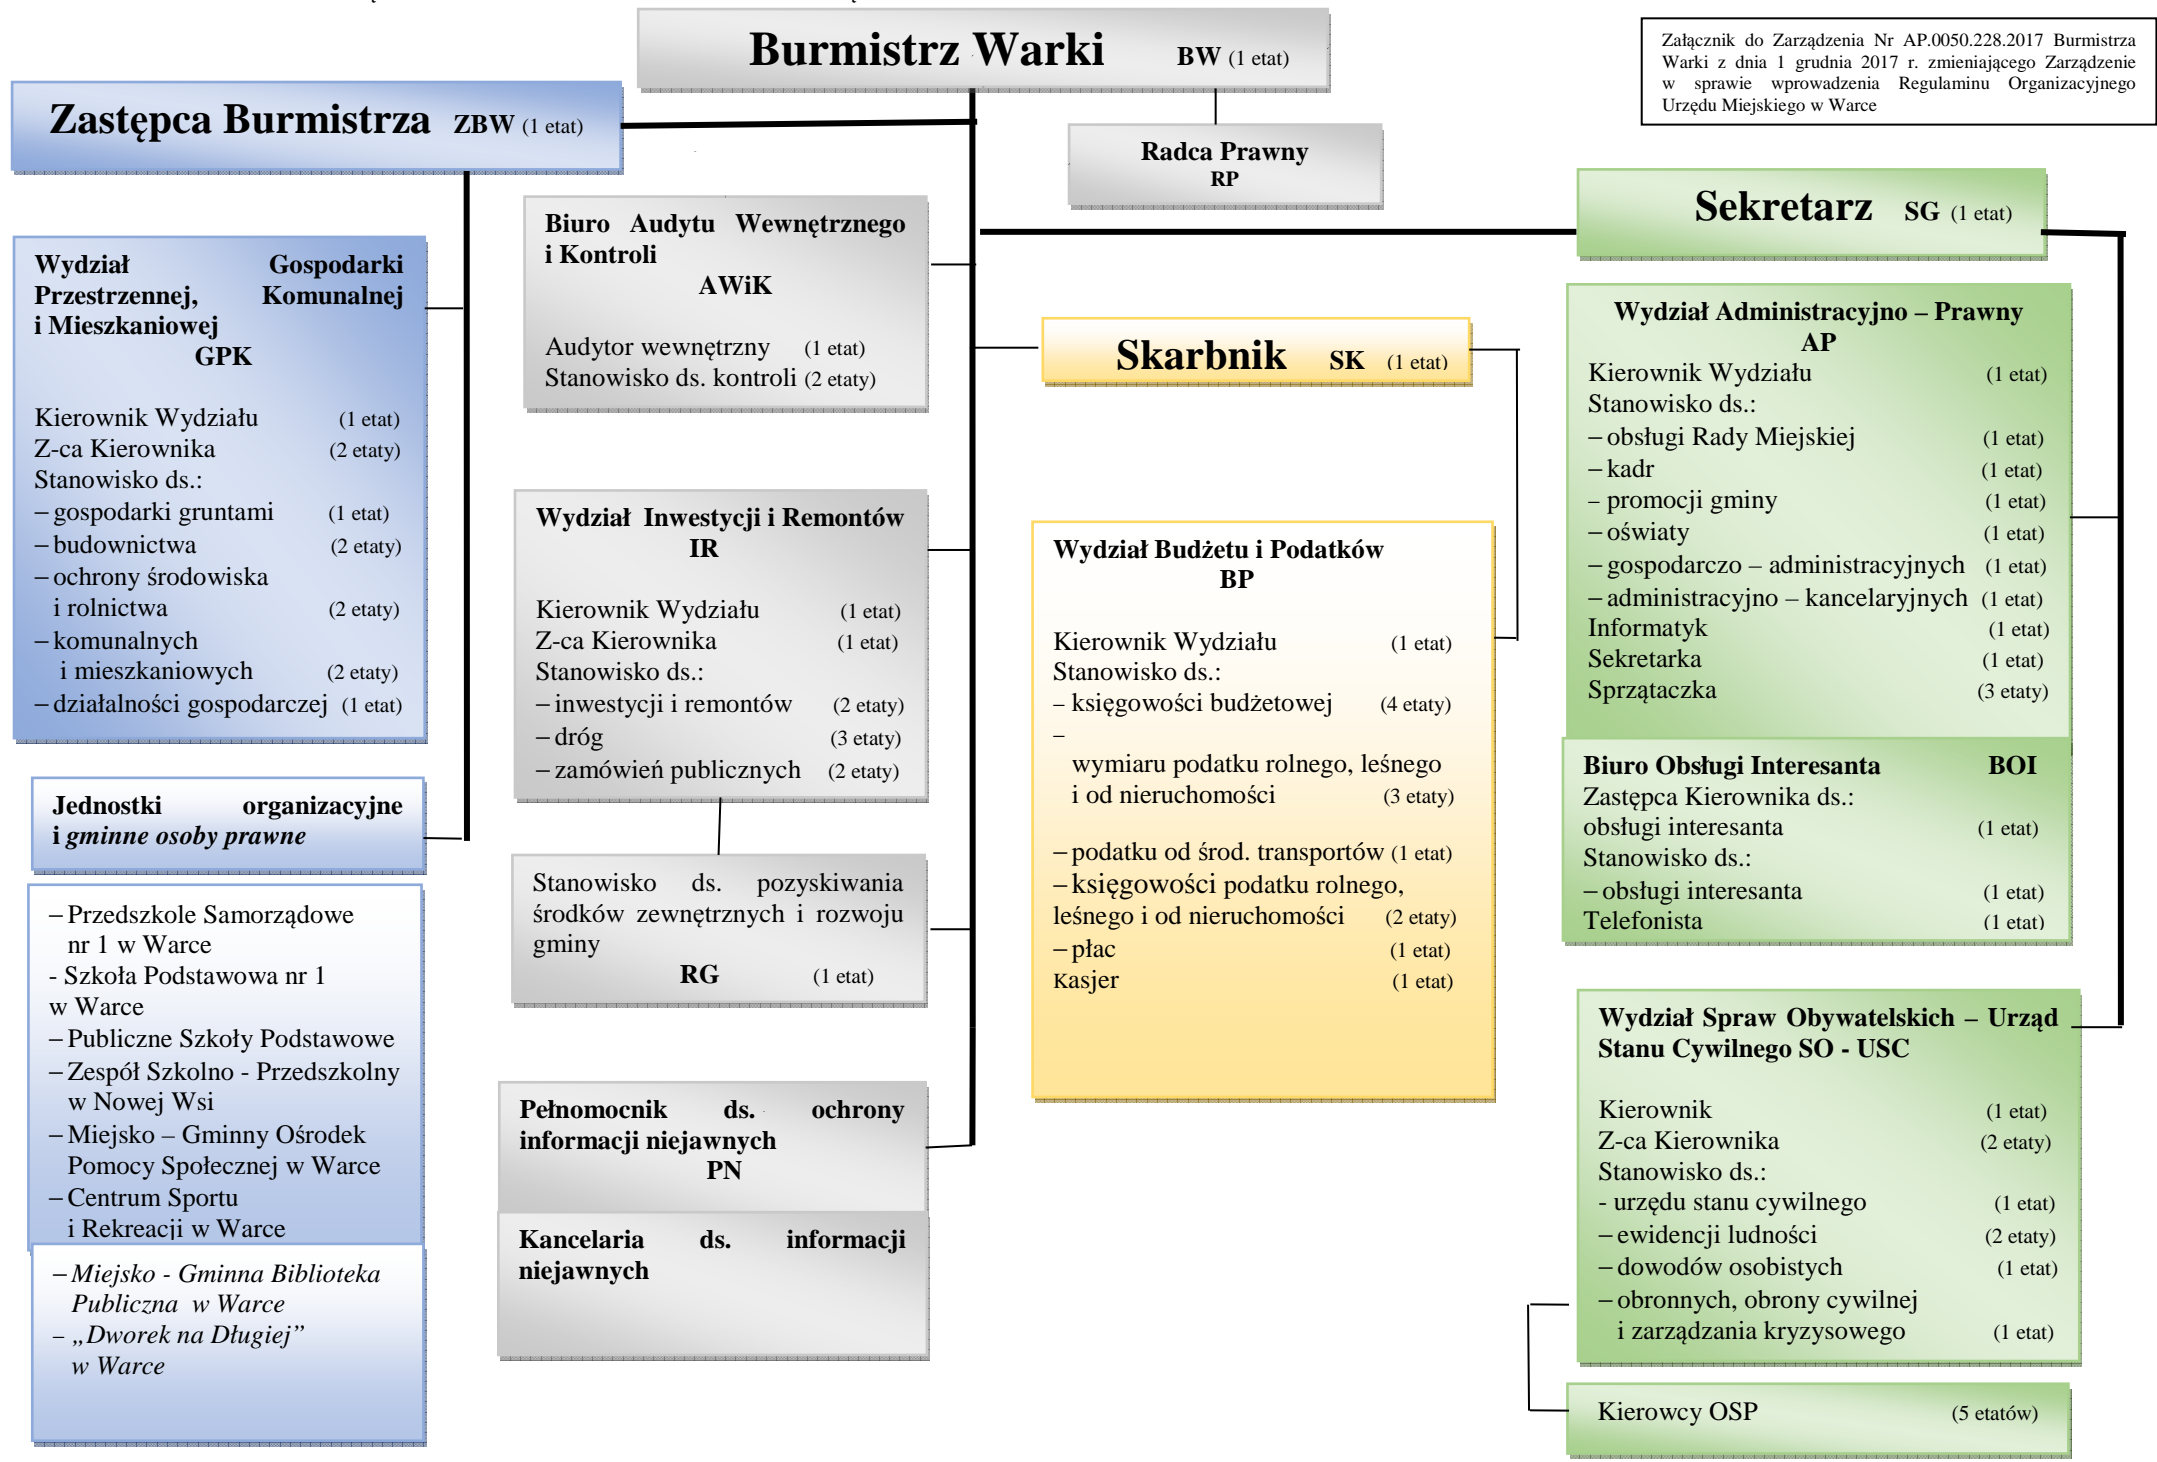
Burmistrz Warki BW (1 etat)

Załącznik do Zarządzenia Nr AP.0050.228.2017 Burmistrza Warki z dnia 1 grudnia 2017 r. zmieniającego Zarządzenie w sprawie wprowadzenia Regulaminu Organizacyjnego Urzędu Miejskiego w Warce

Zastępca Burmistrza ZBW (1 etat)

Radca Prawny
RP

Sekretarz SG (1 etat)

Wydział Gospodarki Przestrzennej, Komunalnej i Mieszkaniowej
GPK

Kierownik Wydziału (1 etat)
Z-ca Kierownika (2 etaty)
Stanowisko ds.:
– gospodarki gruntami (1 etat)
– budownictwa (2 etaty)
– ochrony środowiska i rolnictwa (2 etaty)
– komunalnych i mieszkaniowych (2 etaty)
– działalności gospodarczej (1 etat)

Jednostki organizacyjne i gminne osoby prawne

– Przedszkole Samorządowe nr 1 w Warce
- Szkoła Podstawowa nr 1 w Warce
– Publiczne Szkoły Podstawowe
– Zespół Szkolno - Przedszkolny w Nowej Wsi
– Miejsko – Gminny Ośrodek Pomocy Społecznej w Warce
– Centrum Sportu i Rekreacji w Warce

– Miejsko - Gminna Biblioteka Publiczna w Warce
– „Dworek na Długiej” w Warce

Biuro Audytu Wewnętrznego i Kontroli
AWiK

Audytor wewnętrzny (1 etat)
Stanowisko ds. kontroli (2 etaty)

Wydział Inwestycji i Remontów
IR

Kierownik Wydziału (1 etat)
Z-ca Kierownika (1 etat)
Stanowisko ds.:
– inwestycji i remontów (2 etaty)
– dróg (3 etaty)
– zamówień publicznych (2 etaty)

Stanowisko ds. pozyskiwania środków zewnętrznych i rozwoju gminy
RG (1 etat)

Pełnomocnik ds. ochrony informacji niejawnych
PN

Kancelaria ds. informacji niejawnych

Skarbnik SK (1 etat)

Wydział Budżetu i Podatków
BP

Kierownik Wydziału (1 etat)
Stanowisko ds.:
– księgowości budżetowej (4 etaty)
–
wymiaru podatku rolnego, leśnego i od nieruchomości (3 etaty)

– podatku od środ. transportów (1 etat)
– księgowości podatku rolnego, leśnego i od nieruchomości (2 etaty)
– płac (1 etat)
Kasjer (1 etat)

Wydział Administracyjno – Prawny
AP
Kierownik Wydziału (1 etat)
Stanowisko ds.:
– obsługi Rady Miejskiej (1 etat)
– kadr (1 etat)
– promocji gminy (1 etat)
– oświaty (1 etat)
– gospodarczo – administracyjnych (1 etat)
– administracyjno – kancelaryjnych (1 etat)
Informatyk (1 etat)
Sekretarka (1 etat)
Sprzątaczka (3 etaty)

Biuro Obsługi Interesanta BOI
Zastępca Kierownika ds.:
obsługi interesanta (1 etat)
Stanowisko ds.:
– obsługi interesanta (1 etat)
Telefonista (1 etat)

Wydział Spraw Obywatelskich – Urząd Stanu Cywilnego SO - USC

Kierownik (1 etat)
Z-ca Kierownika (2 etaty)
Stanowisko ds.:
- urzędu stanu cywilnego (1 etat)
– ewidencji ludności (2 etaty)
– dowodów osobistych (1 etat)
– obronnych, obrony cywilnej i zarządzania kryzysowego (1 etat)

Kierowcy OSP (5 etatów)